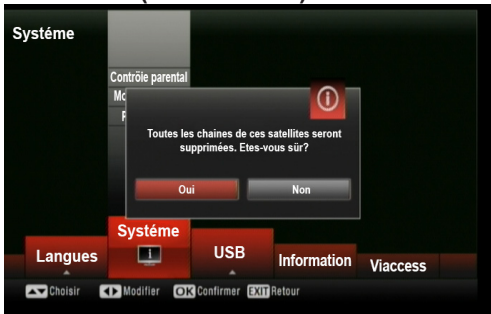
Systéme

Contrôle parental

Mo

F

Toutes les chaines de ces satellites seront supprimées. Etes-vous sûr?

Oui

Non

Langues

Systéme

USB

Information

Viaccess

Choisir Modifier OK Confirmer EXIT Retour